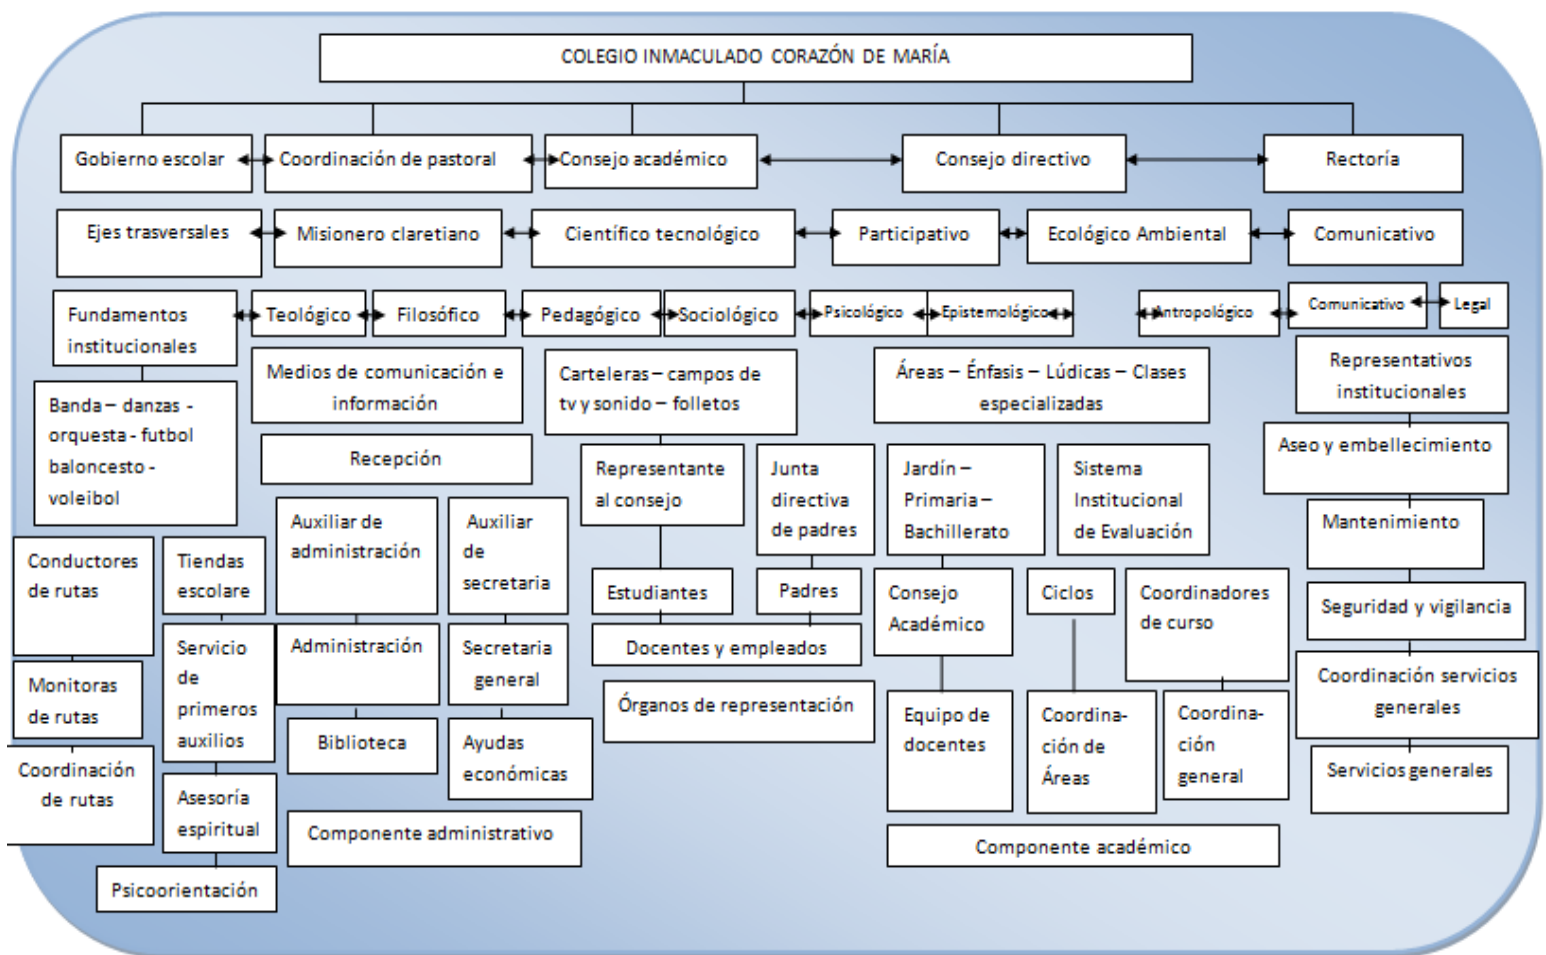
COLEGIO INMACULADO CORAZÓN DE MARÍA

Gobierno escolar
Coordinación de pastoral
Consejo académico
Consejo directivo
Rectoría

Ejes trasversales
Misionero claretiano
Científico tecnológico
Participativo
Ecológico Ambiental
Comunicativo

Fundamentos institucionales
Teológico
Filosófico
Pedagógico
Sociológico
Psicológico
Epistemológico
Antropológico
Comunicativo
Legal

Banda – danzas - orquesta - futbol baloncesto - voleibol
Medios de comunicación e información
Recepción
Carteleras – campos de tv y sonido – folletos
Áreas – Énfasis – Lúdicas – Clases especializadas
Representativos institucionales
Aseo y embellecimiento
Mantenimiento
Seguridad y vigilancia
Coordinación servicios generales
Servicios generales

Conductores de rutas
Monitoras de rutas
Coordinación de rutas
Tiendas escolare
Servicio de primeros auxilios
Asesoría espiritual
Psicoorientación
Auxiliar de administración
Administración
Biblioteca
Auxiliar de secretaria
Secretaria general
Ayudas económicas
Componente administrativo

Representante al consejo
Junta directiva de padres
Estudiantes
Padres
Docentes y empleados
Órganos de representación

Jardín – Primaria – Bachillerato
Sistema Institucional de Evaluación
Consejo Académico
Ciclos
Coordinadores de curso
Equipo de docentes
Coordinación de Áreas
Coordinación general
Componente académico